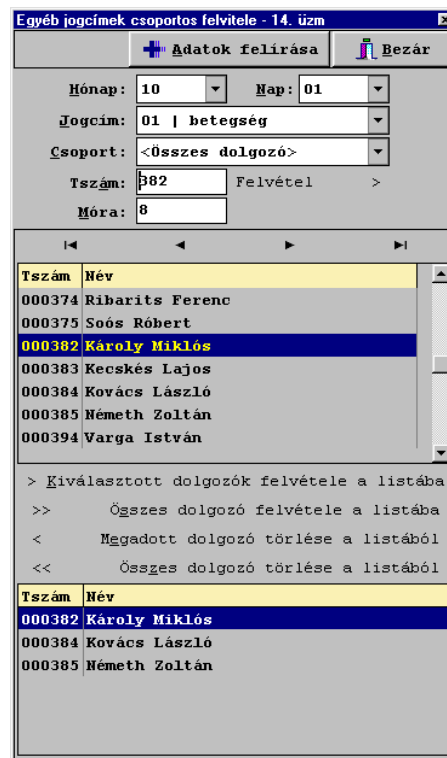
Egyéb jogcímek csoportos felvitele - 14. üzm

Adatok felírása

Bezár

Hónap: 10

Nap: 01

Jogcím: 01 | betegség

Csoport: <Összes dolgozó>

Tszám: 382

Felvétel >

Óra: 8

| Tszám | Név |
|---|---|
| 000374 | Ribarits Ferenc |
| 000375 | Soós Róbert |
| 000382 | Károly Miklós |
| 000383 | Kecskés Lajos |
| 000384 | Kovács László |
| 000385 | Németh Zoltán |
| 000394 | Varga István |

> Kiválasztott dolgozók felvétele a listába

>> Összes dolgozó felvétele a listába

< Megadott dolgozó törlése a listából

<< Összes dolgozó törlése a listából

| Tszám | Név |
|---|---|
| 000382 | Károly Miklós |
| 000384 | Kovács László |
| 000385 | Németh Zoltán |